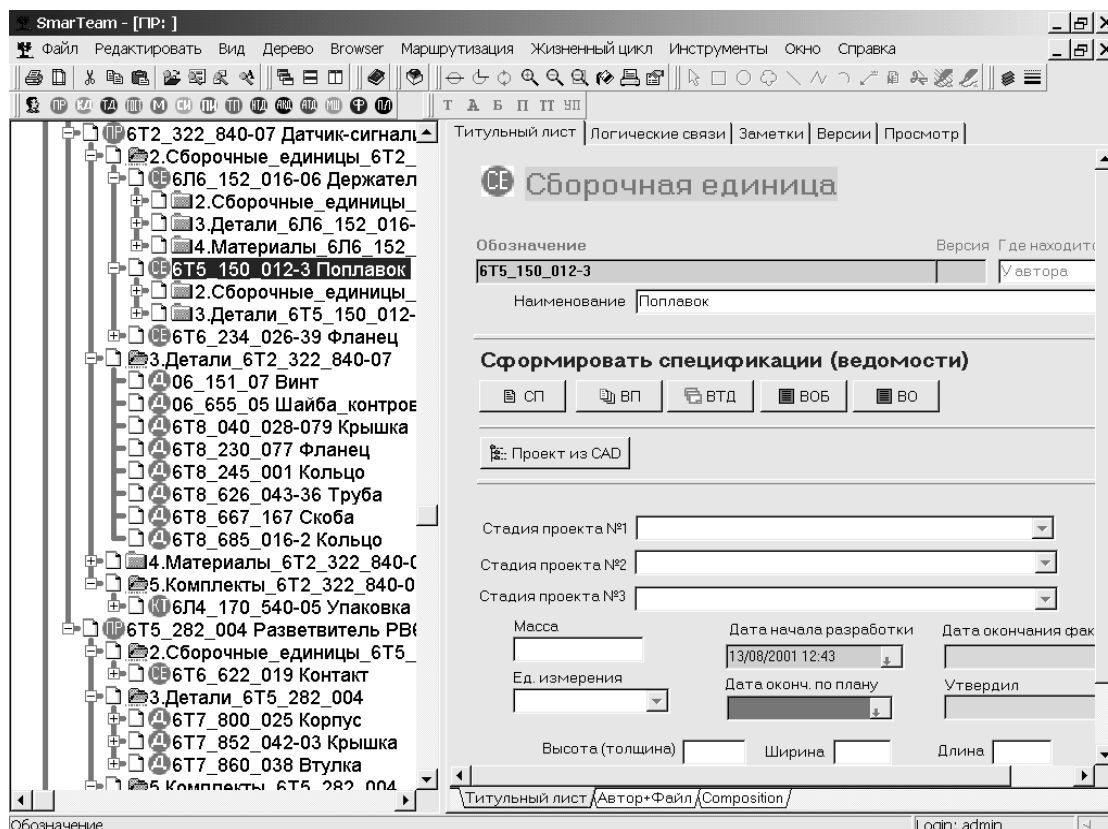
SmarTeam - [ПР: ]

Файл Редактировать Вид Дерево Browser Маршрутизация Жизненный цикл Инструменты Окно Справка

ПР КД ТД ПП М СИ ПИ ТП НТД АКД ОТД НД

Т А Б П ТТ УП

6Т2_322_840-07 Датчик-сигнали
2.Сборочные_единицы_6Т2_
6Л6_152_016-06 Держател
2.Сборочные_единицы_
3.Детали_6Л6_152_016-
4.Материалы_6Л6_152_
6Т5_150_012-3 Поплавок
2.Сборочные_единицы_
3.Детали_6Т5_150_012-
6Т6_234_026-39 Фланец
3.Детали_6Т2_322_840-07
06_151_07 Винт
06_655_05 Шайба_контров
6Т8_040_028-079 Крышка
6Т8_230_077 Фланец
6Т8_245_001 Кольцо
6Т8_626_043-36 Труба
6Т8_667_167 Скоба
6Т8_685_016-2 Кольцо
4.Материалы_6Т2_322_840-(
5.Комплекты_6Т2_322_840-0
6Л4_170_540-05 Упаковка
6Т5_282_004 Разветвитель РВ(
2.Сборочные_единицы_6Т5_
6Т6_622_019 Контакт
3.Детали_6Т5_282_004
6Т7_800_025 Корпус
6Т7_852_042-03 Крышка
6Т7_860_038 Втулка
5.Комплекты_6Т5_282_004

Титульный лист | Логические связи | Заметки | Версии | Просмотр

СЕ Сборочная единица

Обозначение
Версия Где находит
6Т5_150_012-3
У автора
Наименование Поплавок

Сформировать спецификации (ведомости)
СП ВП ВТД ВОБ ВО

Проект из CAD

Стадия проекта №1
Стадия проекта №2
Стадия проекта №3

Масса
Дата начала разработки
Дата окончания фак
13/08/2001 12:43
Ед. измерения
Дата оконч. по плану
Утвердил

Высота (толщина)
Ширина
Длина

Титульный лист Автор+Файл Composition

Обозначение
Login: admin